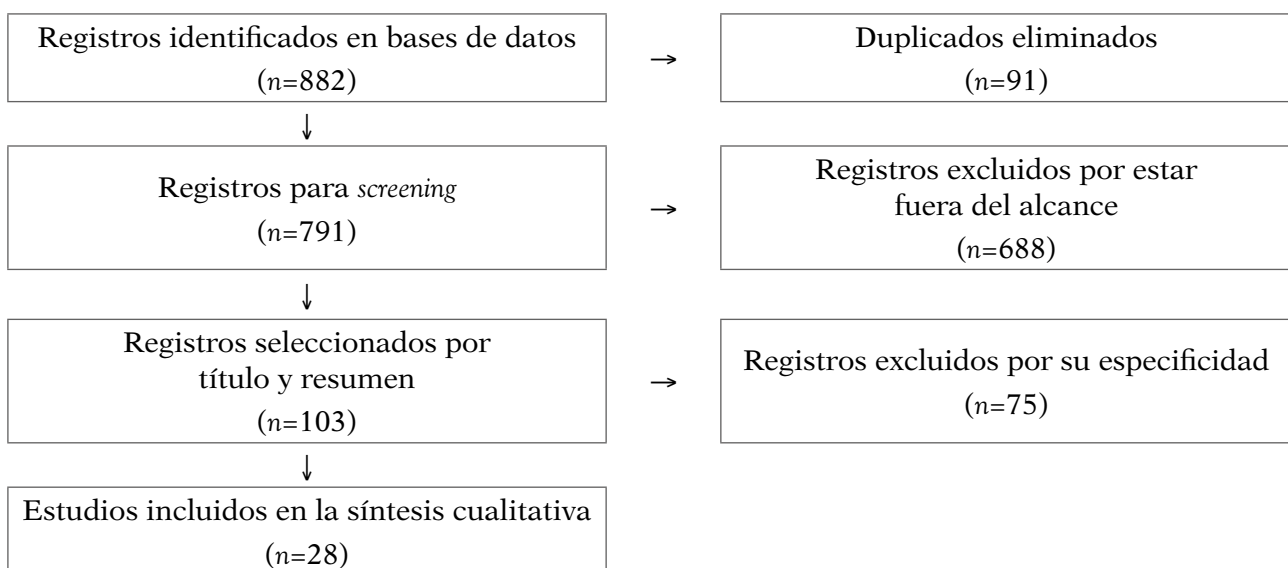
Registros identificados en bases de datos
($n$=882)

Duplicados eliminados
($n$=91)

Registros para *screening*
($n$=791)

Registros excluidos por estar fuera del alcance
($n$=688)

Registros seleccionados por título y resumen
($n$=103)

Registros excluidos por su especificidad
($n$=75)

Estudios incluidos en la síntesis cualitativa
($n$=28)